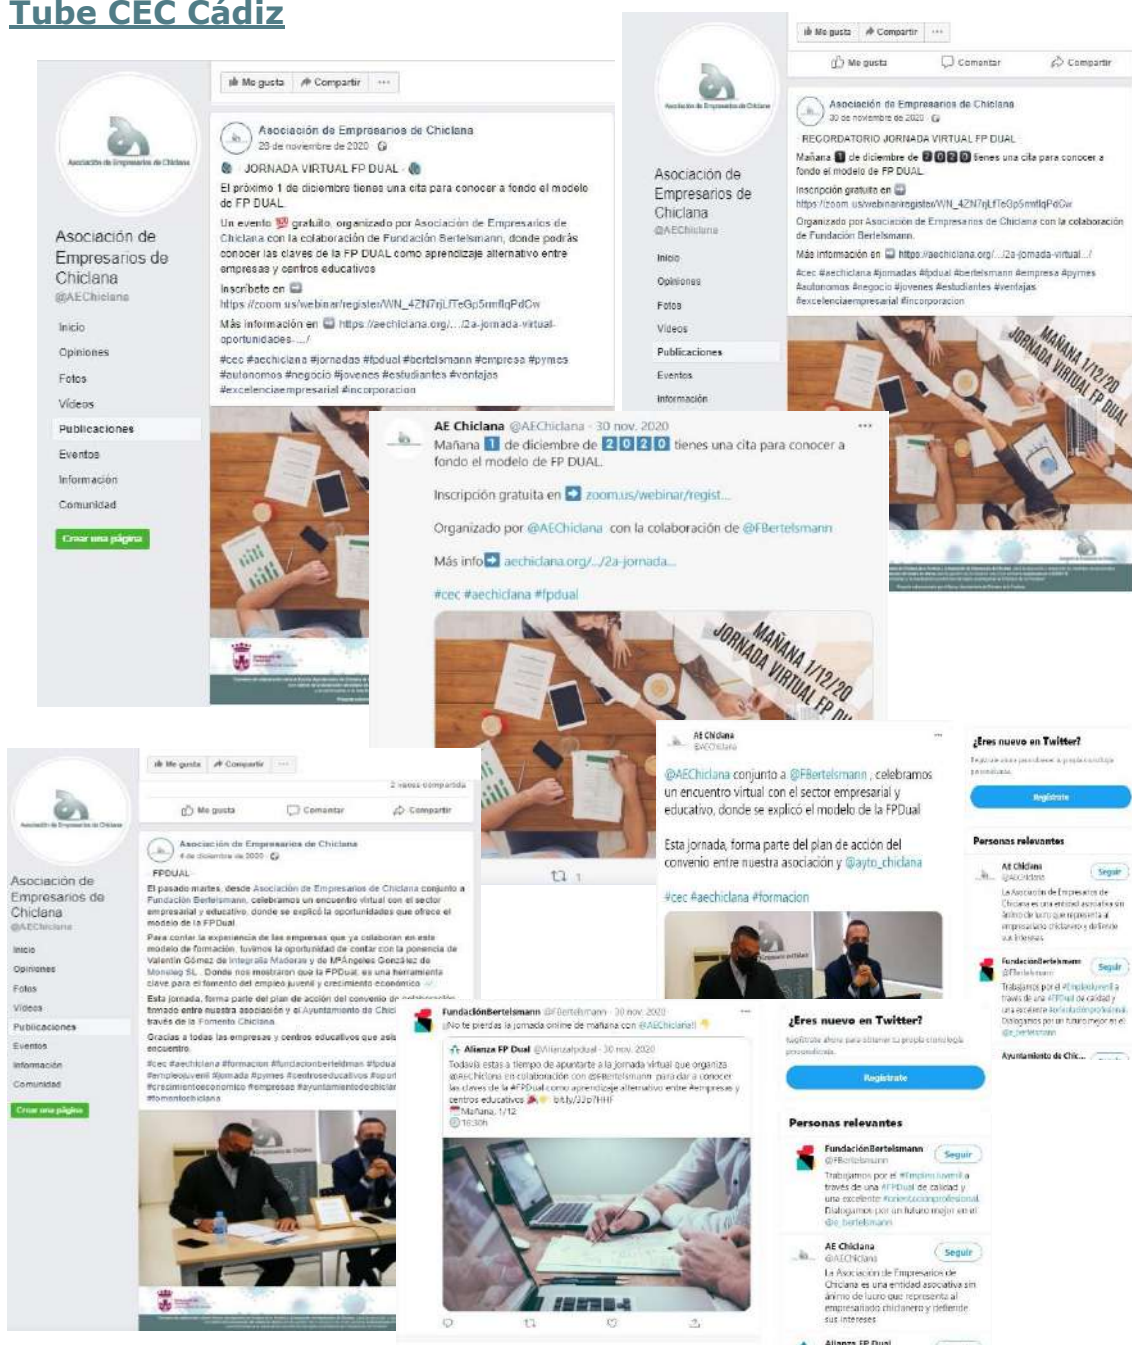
Tube CEC Cádiz

Me gusta Compartir ···

Asociación de Empresarios de Chiclana
@AEChiclana

Inicio
Opiniones
Fotos
Vídeos
Publicaciones
Eventos
Información
Comunidad
Crear una página

Asociación de Empresarios de Chiclana
23 de noviembre de 2020

JORNADA VIRTUAL FP DUAL

El próximo 1 de diciembre tienes una cita para conocer a fondo el modelo de FP DUAL.

Un evento gratuito, organizado por Asociación de Empresarios de Chiclana con la colaboración de Fundación Bertelsmann, donde podrás conocer las claves de la FP DUAL como aprendizaje alternativo entre empresas y centros educativos.

Inscríbete en https://zoom.us/webinar/register/WN_4ZN7rjLfTeGp5mtlqPdCw

Más información en https://aechiclana.org/.../2a-jornada-virtual-oportunidades-.../

#cec #aechiclana #jornadas #fpdual #bertelsmann #empresa #pymes #autonomos #negocio #jovenes #estudiantes #ventajas #excelenciaempresarial #incorporacion

Me gusta Compartir ···
Me gusta Comentar Compartir

Asociación de Empresarios de Chiclana
@AEChiclana
Inicio
Opiniones
Fotos
Vídeos
Publicaciones
Eventos
Información

Asociación de Empresarios de Chiclana
30 de noviembre de 2020

RECORDATORIO JORNADA VIRTUAL FP DUAL
Mañana 1 de diciembre de 2020 tienes una cita para conocer a fondo el modelo de FP DUAL.
Inscripción gratuita en https://zoom.us/webinar/register/WN_4ZN7rjLfTeGp5mtlqPdCw
Organizado por Asociación de Empresarios de Chiclana con la colaboración de Fundación Bertelsmann.
Más información en https://aechiclana.org/.../2a-jornada-virtual.../
#cec #aechiclana #jornadas #fpdual #bertelsmann #empresa #pymes #autonomos #negocio #jovenes #estudiantes #ventajas #excelenciaempresarial #incorporacion

MAÑANA 1/12/20
JORNADA VIRTUAL FP DUAL

AE Chiclana @AEChiclana · 30 nov. 2020
Mañana 1 de diciembre de 2020 tienes una cita para conocer a fondo el modelo de FP DUAL.

Inscripción gratuita en zoom.us/webinar/regist...

Organizado por @AEChiclana con la colaboración de @FBertelsmann

Más info aechiclana.org/.../2a-jornada...

#cec #aechiclana #fpdual

MAÑANA 1/12/20
JORNADA VIRTUAL FP DU

1

Me gusta Compartir ···
2 veces compartida
Me gusta Comentar Compartir

Asociación de Empresarios de Chiclana
@AEChiclana
Inicio
Opiniones
Fotos
Vídeos
Publicaciones
Eventos
Información
Comunidad
Crear una página

Asociación de Empresarios de Chiclana
4 de diciembre de 2020

FPDUAL
El pasado martes, desde Asociación de Empresarios de Chiclana conjunto a Fundación Bertelsmann, celebramos un encuentro virtual con el sector empresarial y educativo, donde se explicó la oportunidades que ofrece el modelo de la FPDual.
Para contar la experiencia de las empresas que ya colaboran en este modelo de formación, tuvimos la oportunidad de contar con la ponencia de Valentín Gómez de Integralia Maderas y de MªAngeles González de Monoleg SL. Donde nos mostraron que la FPDual, es una herramienta clave para el fomento del empleo juvenil y crecimiento económico.
Esta jornada, forma parte del plan de acción del convenio de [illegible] firmado entre nuestra asociación y el Ayuntamiento de Chic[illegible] través de la Fomento Chiclana.
Gracias a todas las empresas y centros educativos que asis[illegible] encuentro.
#cec #aechiclana #formacion #fundacionbertelsman #fpdua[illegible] #empleojuvenil #jornada #pymes #centroseducativos #apor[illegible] #crecimientoeconomico #empresas #ayuntamientodechiclar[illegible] #fomentochiclana

AE Chiclana
@AEChiclana
@AEChiclana conjunto a @FBertelsmann, celebramos un encuentro virtual con el sector empresarial y educativo, donde se explicó el modelo de la FPDual

Esta jornada, forma parte del plan de acción del convenio entre nuestra asociación y @ayto_chiclana

#cec #aechiclana #formacion

¿Eres nuevo en Twitter?
Regístrate ahora para obtener tu propia cronología personalizada.
Regístrate

Personas relevantes
AE Chiclana @AEChiclana Seguir
La Asociación de Empresarios de Chiclana es una entidad asociativa sin ánimo de lucro que representa al empresariado chiclanero y defiende sus intereses.
FundaciónBertelsmann @FBertelsmann Seguir
Trabajamos por el #Empleojuvenil a través de una #FPDual de calidad y una excelente #orientacionprofesional. Dialogamos por un futuro mejor en el @fe_bertelsmann
Ayuntamiento de Chic...

FundaciónBertelsmann @FBertelsmann · 30 nov. 2020
¡No te pierdas la jornada online de mañana con @AEChiclana!

Alianza FP Dual @AlianzaFPdual · 30 nov. 2020
Todavía estás a tiempo de apuntarte a la jornada virtual que organiza @AEChiclana en colaboración con @FBertelsmann para dar a conocer las claves de la #FPDual como aprendizaje alternativo entre empresas y centros educativos bit.ly/33p7HHf
Mañana, 1/12
18:30h

¿Eres nuevo en Twitter?
Regístrate ahora para obtener tu propia cronología personalizada.
Regístrate

Personas relevantes
FundaciónBertelsmann @FBertelsmann Seguir
Trabajamos por el #Empleojuvenil a través de una #FPDual de calidad y una excelente #orientacionprofesional. Dialogamos por un futuro mejor en el @fe_bertelsmann
AE Chiclana @AEChiclana Seguir
La Asociación de Empresarios de Chiclana es una entidad asociativa sin ánimo de lucro que representa al empresariado chiclanero y defiende sus intereses.
Alianza FP Dual